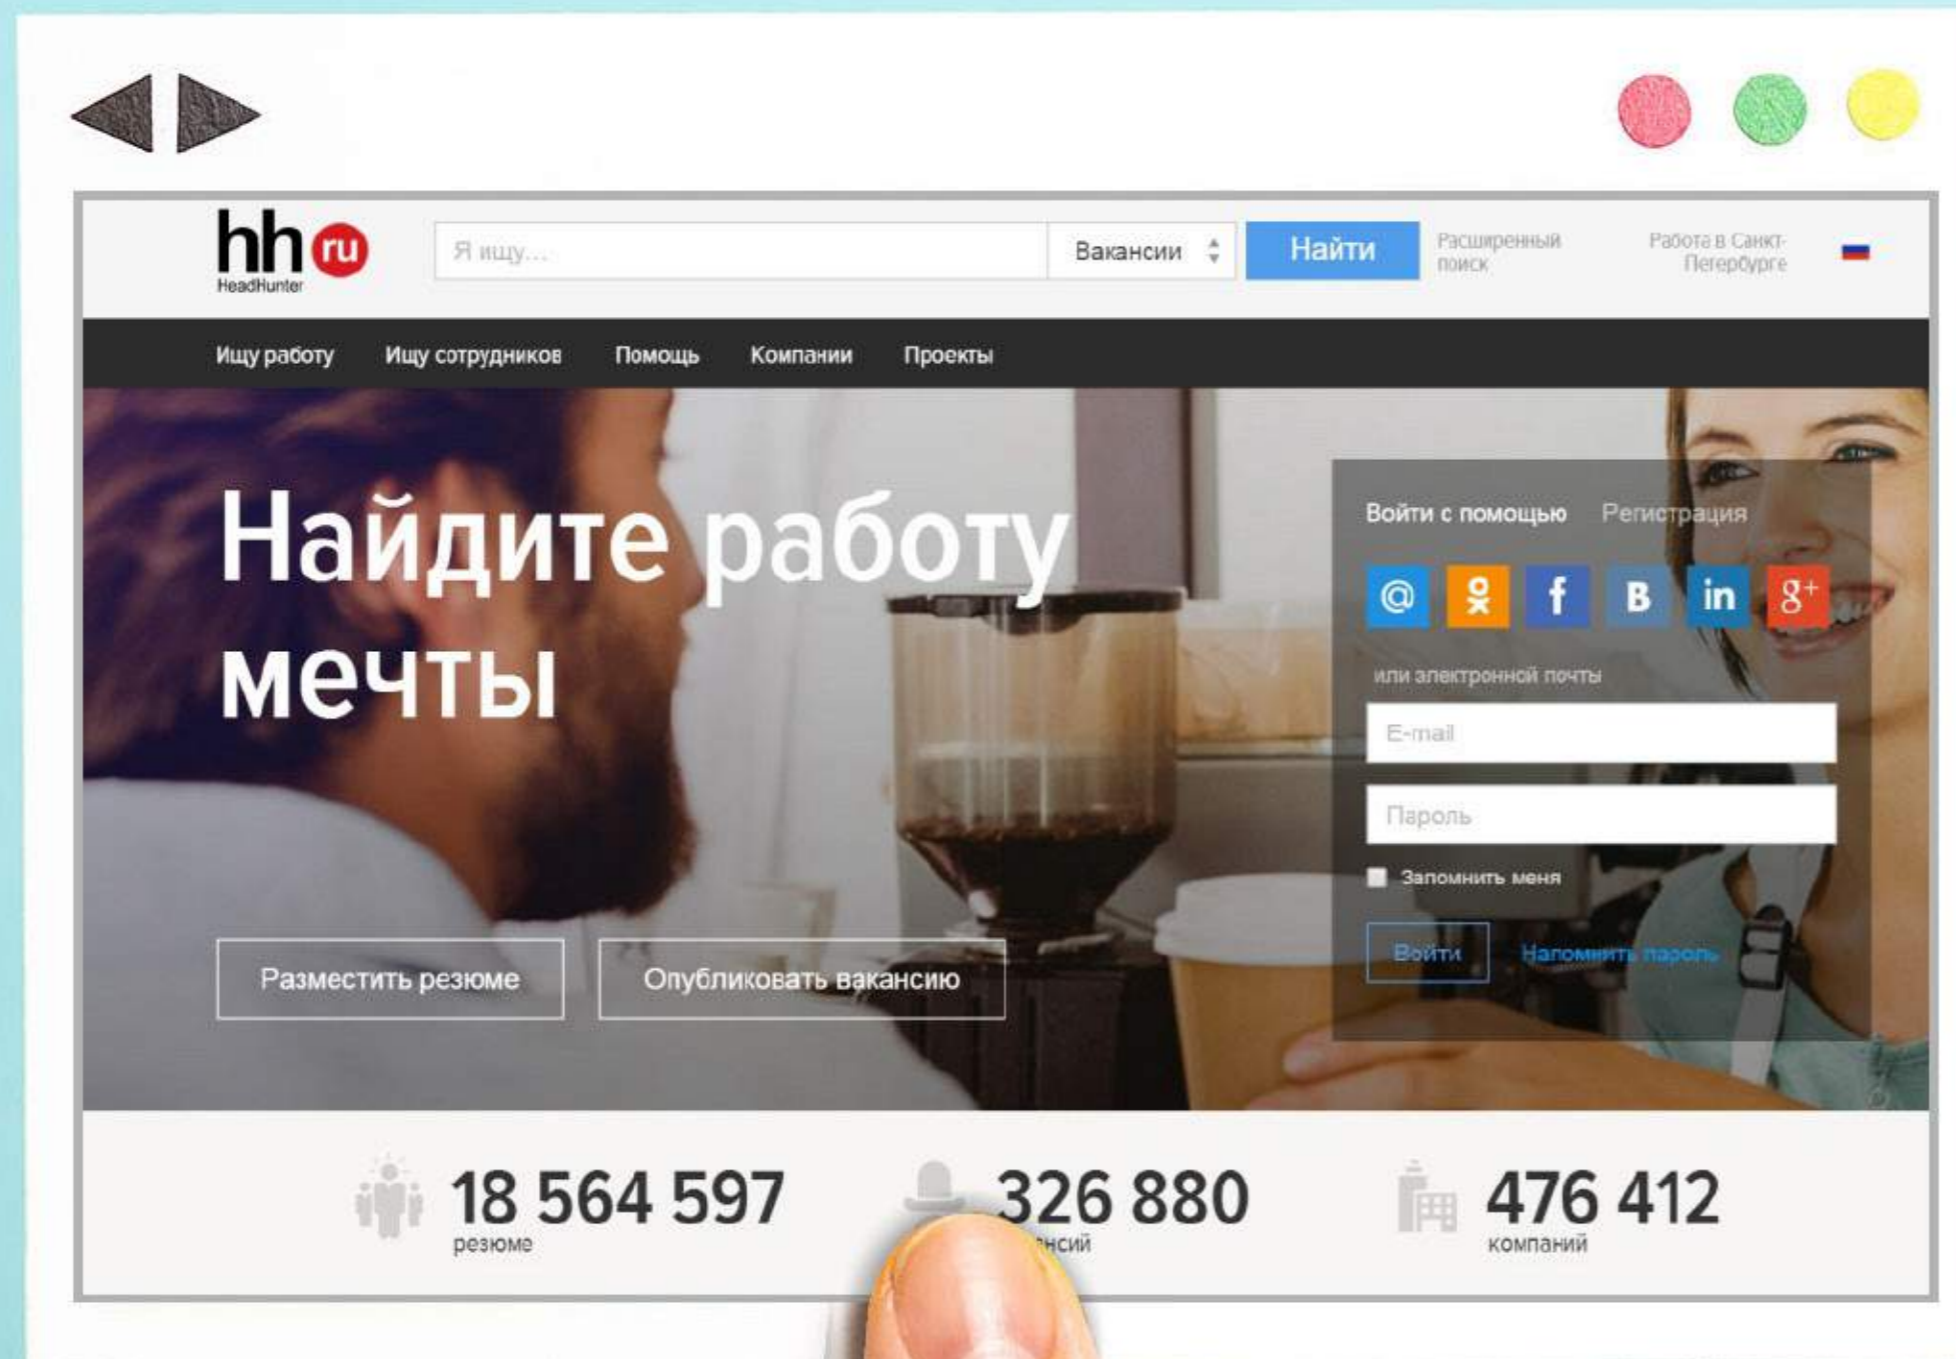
hh ru
HeadHunter

Я ищу...

Вакансии

Найти

Расширенный поиск

Работа в Санкт-Петербурге

Ищу работу Ищу сотрудников Помощь Компании Проекты

Найдите работу мечты

Войти с помощью Регистрация

@ B in g+

или электронной почты

E-mail

Пароль

Запомнить меня

Войти Напомнить пароль

Разместить резюме

Опубликовать вакансию

18 564 597
резюме

326 880
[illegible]нсий

476 412
компаний